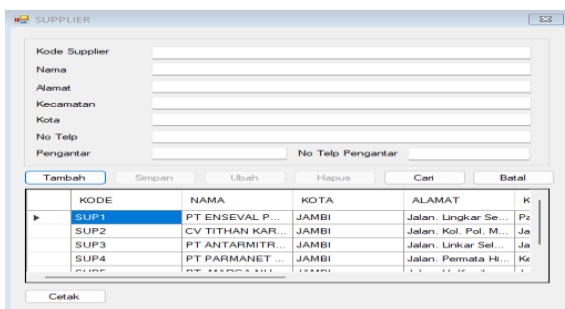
SUPPLIER

Kode Supplier
Nama
Alamat
Kecamatan
Kota
No Telp
Pengantar
No Telp Pengantar

Tambah | Simpan | Ubah | Hapus | Cari | Batal

| | KODE | NAMA | KOTA | ALAMAT | K |
|---|---|---|---|---|---|
| ▶ | SUP1 | PT ENSEVAL P... | JAMBI | Jalan. Lingkar Se... | Pa |
| | SUP2 | CV TITHAN KAR... | JAMBI | Jalan. Kol. Pol. M... | Ja |
| | SUP3 | PT ANTARMITR... | JAMBI | Jalan. Linkar Sel... | Ja |
| | SUP4 | PT PARMANET ... | JAMBI | Jalan. Permata Hi... | Ke |
| | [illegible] | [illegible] | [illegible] | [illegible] | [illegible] |

Cetak